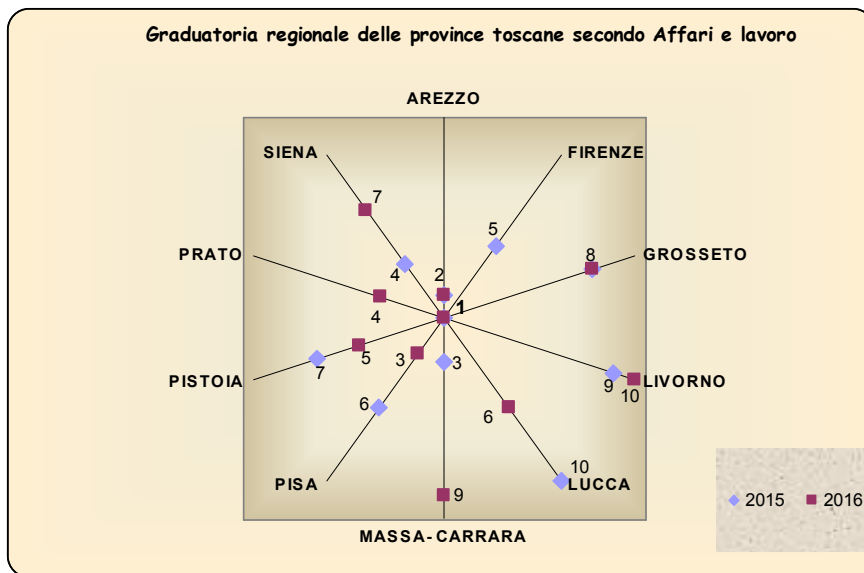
Graduatoria regionale delle province toscane secondo Affari e lavoro

AREZZO

SIENA

FIRENZE

7

5

8

PRATO

GROSSETO

2

4

1

4

5

3

3

PISTOIA

7

9

LIVORNO

10

6

6

10

PISA

LUCCA

9

MASSA-CARRARA

2015

2016